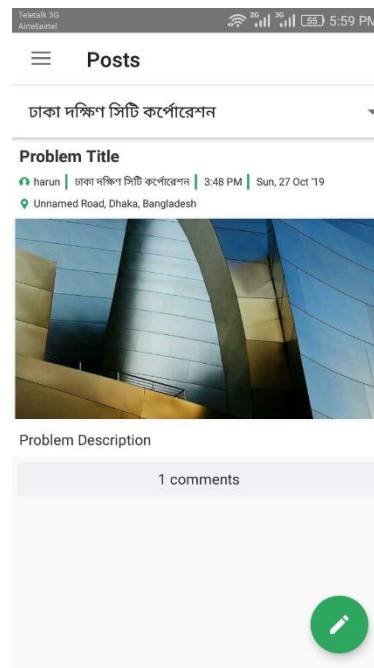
Teletalk 3G
Airtel|airtel
2G 3G 55 5:59 PM

Posts

ঢাকা দক্ষিণ সিটি কর্পোরেশন

Problem Title

harun | ঢাকা দক্ষিণ সিটি কর্পোরেশন | 3:48 PM | Sun, 27 Oct '19

Unnamed Road, Dhaka, Bangladesh

Problem Description

1 comments